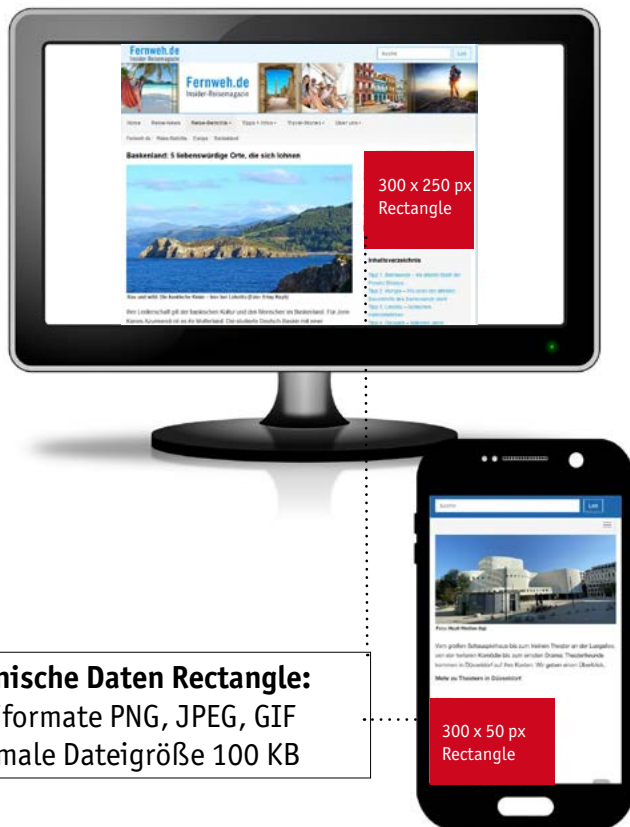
Fernweh.de
Insider-Reisemagazin

Fernweh.de
Insider-Reisemagazin

Suche

Los

Home Reise-News Reise-Berichte Tipps + Infos Travel-Stories Über uns

Fernweh.de Reise-Berichte Europa Deutschland

Baskenland: 5 liebenswürdige Orte, die sich lohnen

300 x 250 px
Rectangle

Inhaltsverzeichnis

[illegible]

Suche

Los

300 x 50 px
Rectangle

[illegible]nische Daten Rectangle:
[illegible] formate PNG, JPEG, GIF
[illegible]male Dateigröße 100 KB